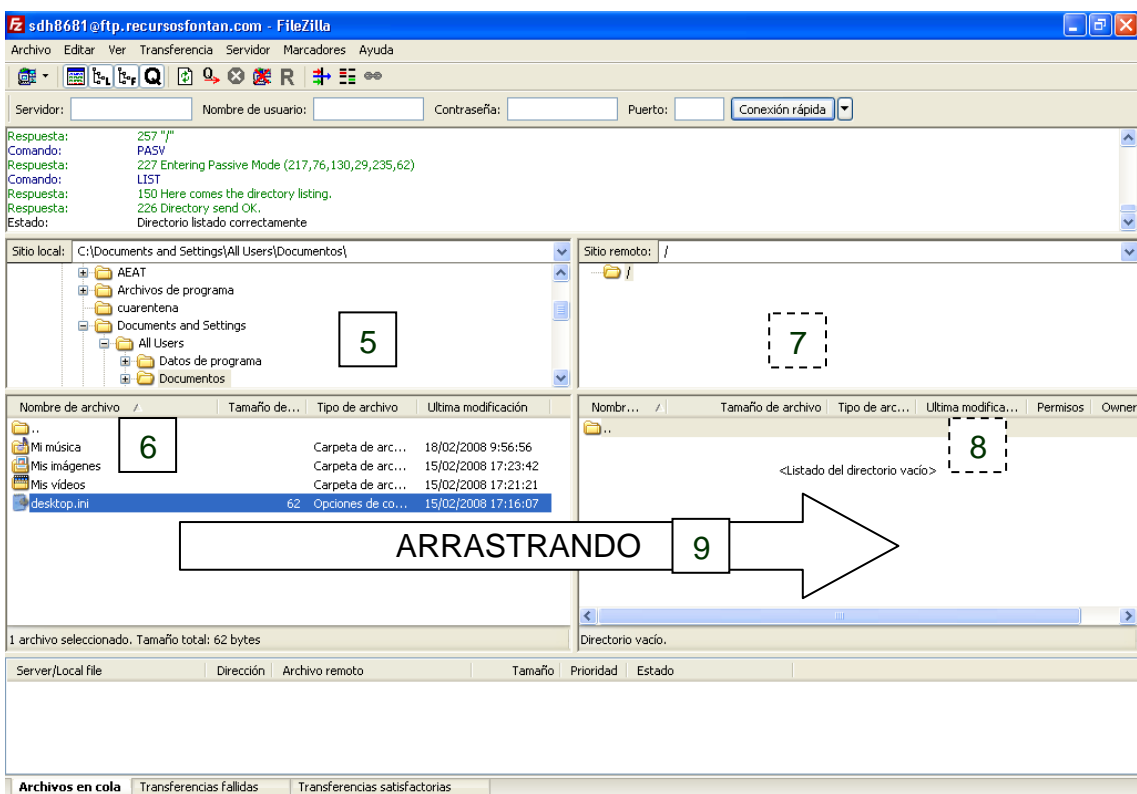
sdh8681@ftp.recursosfontan.com - FileZilla

Archivo Editar Ver Transferencia Servidor Marcadores Ayuda

Servidor: Nombre de usuario: Contraseña: Puerto: Conexión rápida

Respuesta: 257 "/"
Comando: PASV
Respuesta: 227 Entering Passive Mode (217,76,130,29,235,62)
Comando: LIST
Respuesta: 150 Here comes the directory listing.
Respuesta: 226 Directory send OK.
Estado: Directorio listado correctamente

Sitio local: C:\Documents and Settings\All Users\Documentos\

AEAT
Archivos de programa
cuarentena
Documents and Settings
All Users
Datos de programa
Documentos

5

Sitio remoto: /

/

7

| Nombre de archivo | Tamaño de... | Tipo de archivo | Ultima modificación |
|---|---|---|---|
| .. | | | |
| Mi música | | Carpeta de arc... | 18/02/2008 9:56:56 |
| Mis imágenes | | Carpeta de arc... | 15/02/2008 17:23:42 |
| Mis vídeos | | Carpeta de arc... | 15/02/2008 17:21:21 |
| desktop.ini | 62 | Opciones de co... | 15/02/2008 17:16:07 |

6

| Nombr... | Tamaño de archivo | Tipo de arc... | Ultima modifica... | Permisos | Owner |
|---|---|---|---|---|---|
| .. | | | | | |

8

<Listado del directorio vacío>

ARRASTRANDO 9

1 archivo seleccionado. Tamaño total: 62 bytes

Directorio vacío.

Server/Local file | Dirección | Archivo remoto | Tamaño | Prioridad | Estado

Archivos en cola | Transferencias fallidas | Transferencias satisfactorias